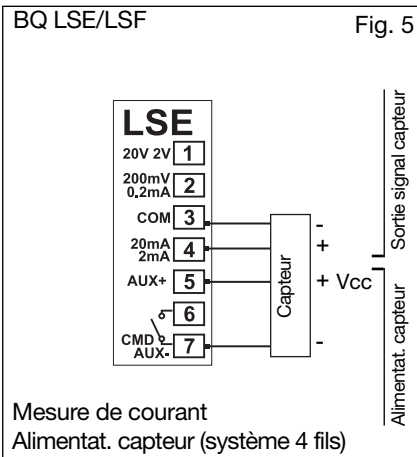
BQ LSE/LSF

Fig. 5

LSE

20V 2V 1

200mV 0,2mA 2

COM 3

20mA 2mA 4

AUX+ 5

6

CMD AUX- 7

Capteur

-

+

+ Vcc

-

Sortie signal capteur

Alimentat. capteur

Mesure de courant
Alimentat. capteur (système 4 fils)